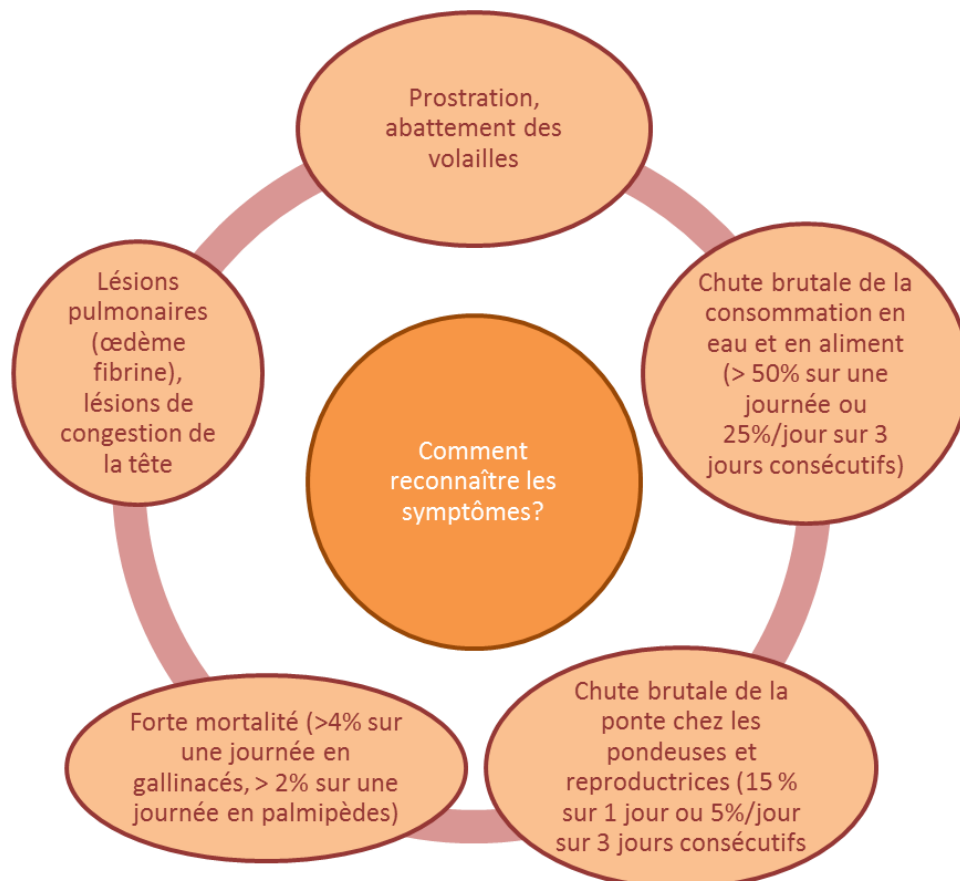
Comment reconnaître les symptômes?

Prostration, abattement des volailles

Chute brutale de la consommation en eau et en aliment (> 50% sur une journée ou 25%/jour sur 3 jours consécutifs)

Chute brutale de la ponte chez les pondeuses et reproductrices (15 % sur 1 jour ou 5%/jour sur 3 jours consécutifs

Forte mortalité (>4% sur une journée en gallinacés, > 2% sur une journée en palmipèdes)

Lésions pulmonaires (œdème fibrine), lésions de congestion de la tête